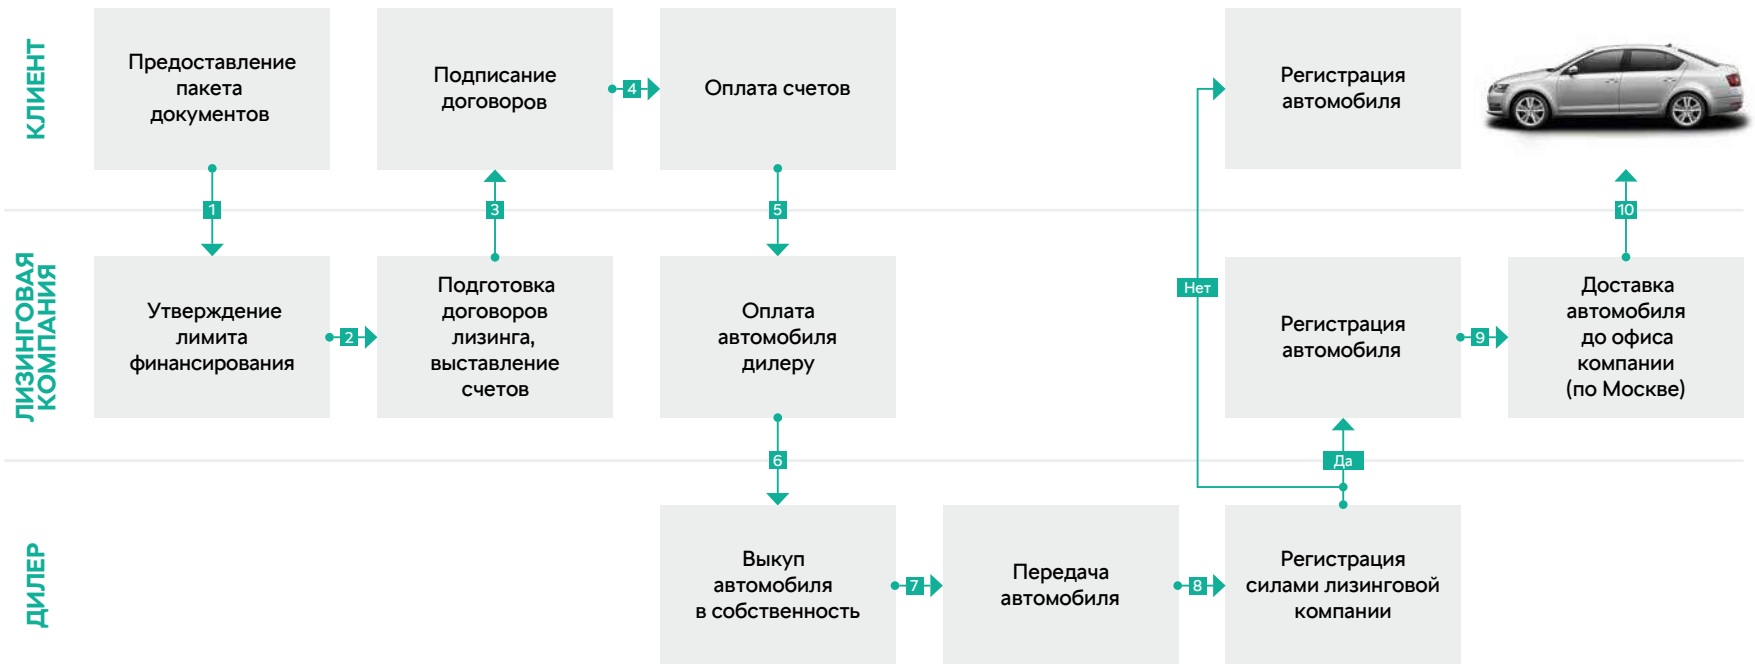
КЛИЕНТ

Предоставление пакета документов

1

Утверждение лимита финансирования

2

Подготовка договоров лизинга, выставление счетов

3

Подписание договоров

4

Оплата счетов

5

Оплата автомобиля дилеру

6

Выкуп автомобиля в собственность

7

Передача автомобиля

8

Регистрация силами лизинговой компании

Да

Регистрация автомобиля

9

Доставка автомобиля до офиса компании (по Москве)

10

Нет

Регистрация автомобиля

ЛИЗИНГОВАЯ КОМПАНИЯ

ДИЛЕР